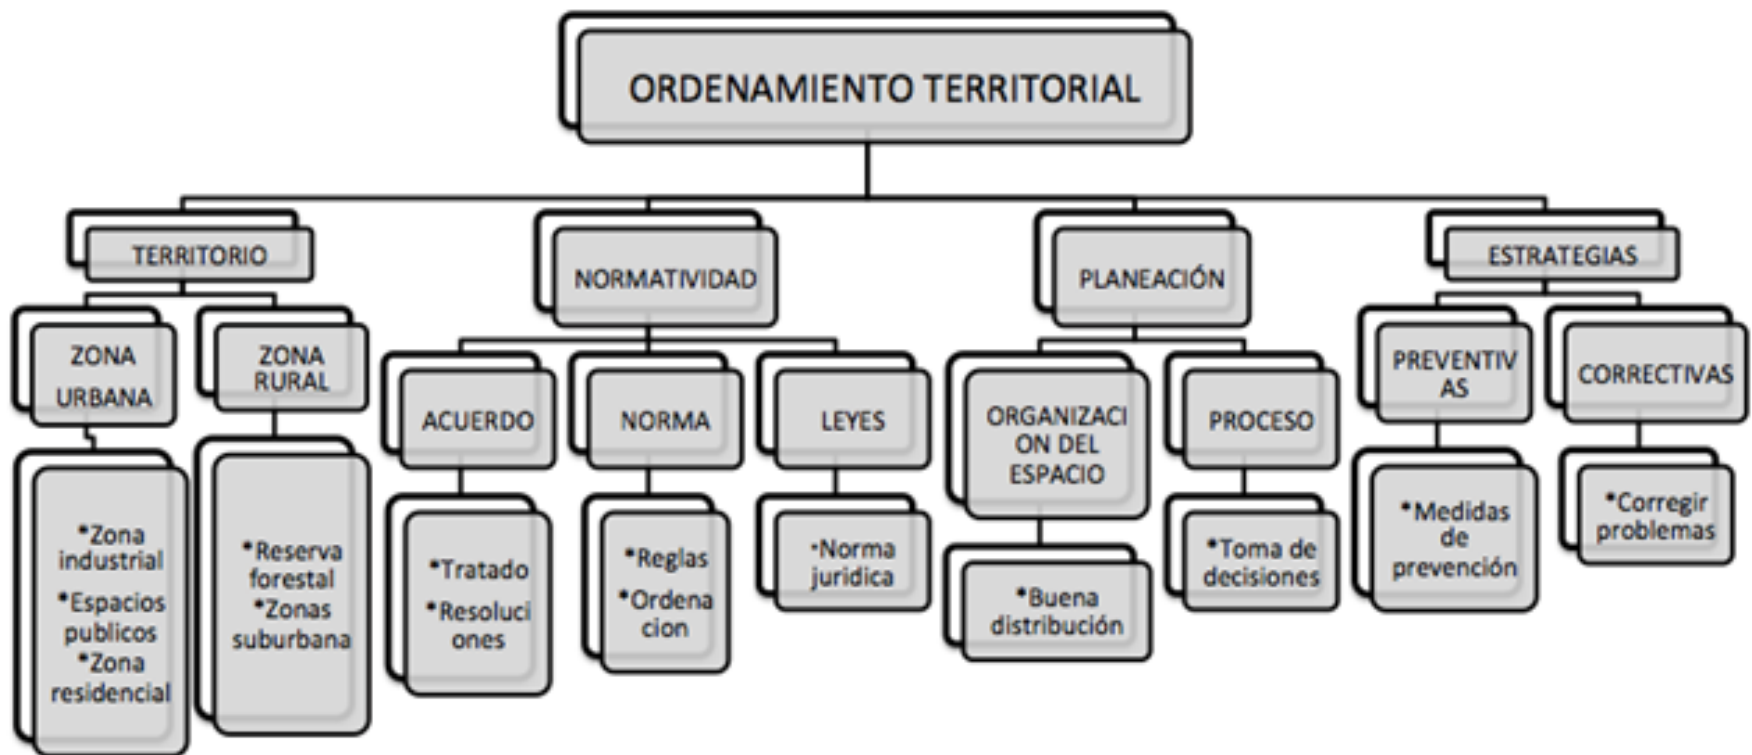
ORDENAMIENTO TERRITORIAL

TERRITORIO

ZONA URBANA

•Zona industrial
•Espacios publicos
•Zona residencial

ZONA RURAL

•Reserva forestal
•Zonas suburbana

NORMATIVIDAD

ACUERDO

•Tratado
•Resoluciones

NORMA

•Reglas
•Ordenacion

LEYES

•Norma juridica

PLANEACIÓN

ORGANIZACION DEL ESPACIO

•Buena distribución

PROCESO

•Toma de decisiones

ESTRATEGIAS

PREVENTIVAS

•Medidas de prevención

CORRECTIVAS

•Corregir problemas